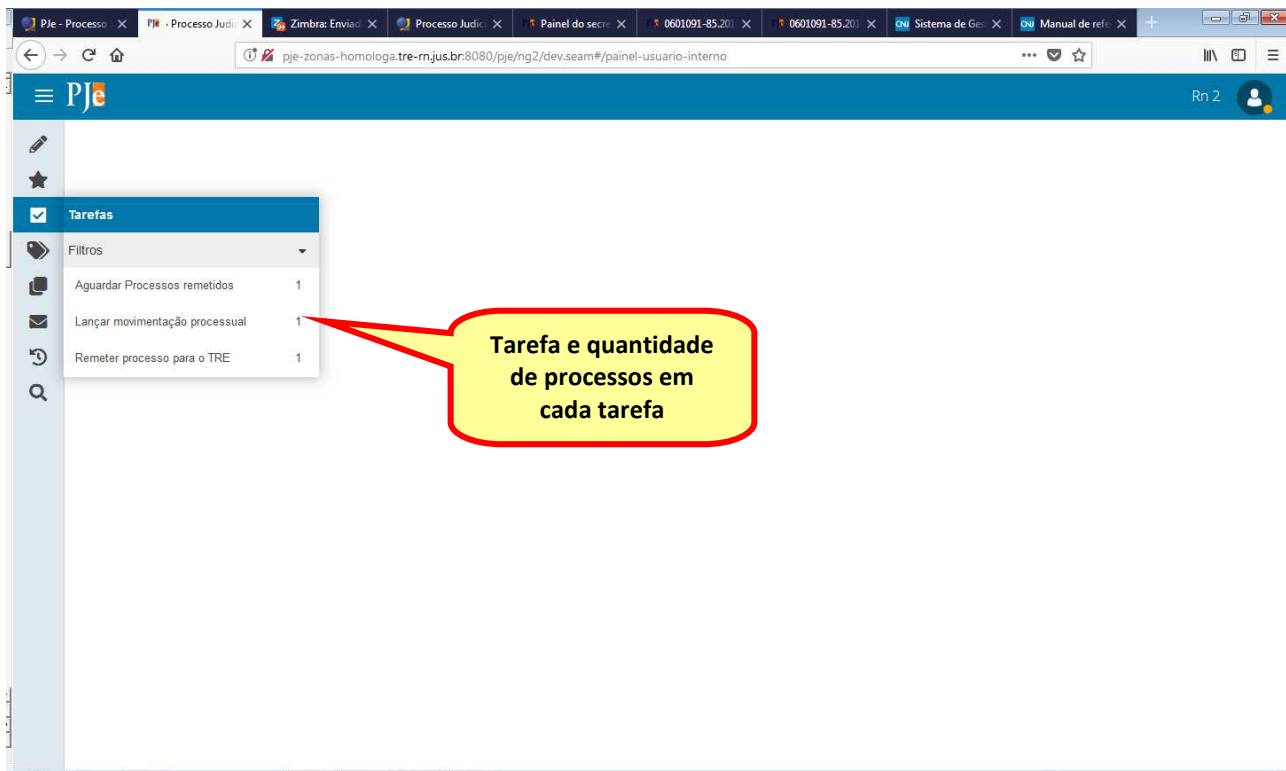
PJe - Processo
PJe - Processo Judi
Zimbra: Enviad
Processo Judic
Painel do secre
0601091-85.201
0601091-85.201
CNJ Sistema de Ges
CNJ Manual de refe

pje-zonas-homologa.tre-rn.jus.br:8080/pje/ng2/dev.seam#/painel-usuario-interno

PJe

Rn 2

Tarefas

Filtros

| | |
|---|---|
| Aguardar Processos remetidos | 1 |
| Lançar movimentação processual | 1 |
| Remeter processo para o TRE | 1 |

Tarefa e quantidade de processos em cada tarefa